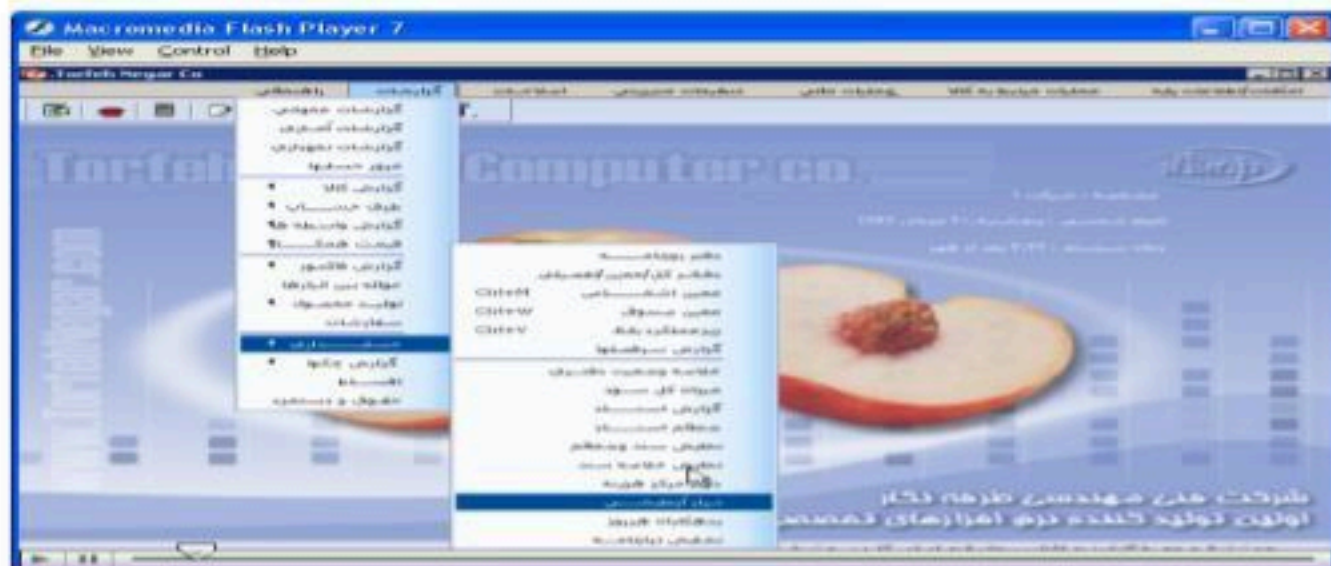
Macromedia Flash Player 7

File View Control Help

Torfeh Negar Co

گزارشات

گزارشات عمومی
گزارشات آمـاری
گزارشات مدیریتی
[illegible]

گزارش کالا
طرف حساب
گزارش واسطه ها
قیمت تمام شده

گزارش فاکتور
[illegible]
تولید محصول
سفارشات

حسابداری
گزارش چک ها
اقساط
حقوق و دستمزد

Torfeh Computer co.

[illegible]

Ctrl+M
Ctrl+W
Ctrl+V

دفتر روزنامه
دفاتر کل/معین/تفصیلی
معین اشخاص
معین صندوق
تراز
گزارش سرفصلها
خلاصه وضعیت حسابها
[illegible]
گزارش اسناد
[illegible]
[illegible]
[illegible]
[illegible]
تراز آزمایشی
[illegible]
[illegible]

شرکت فنی مهندسی طرفه نگار
اولین تولید کننده نرم افزارهای تخصصی